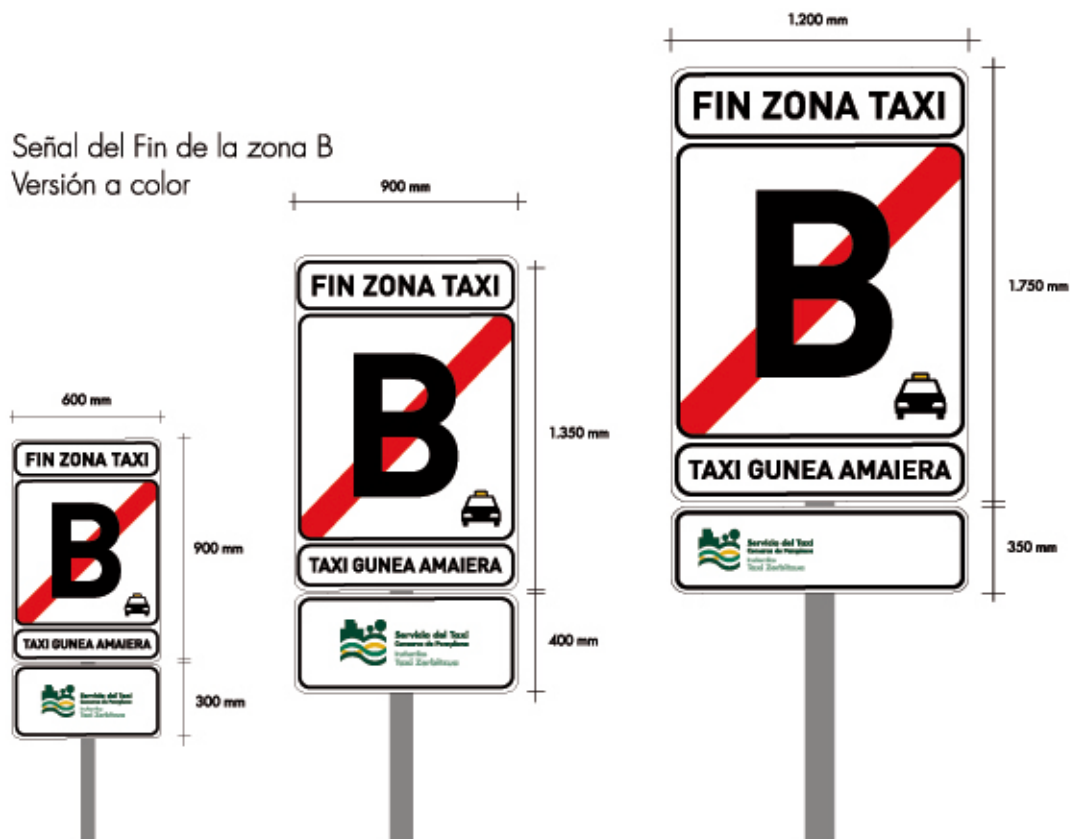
Señal del Fin de la zona B
Versión a color

600 mm

FIN ZONA TAXI

B

TAXI GUNEA AMAIERA

Servicio del Taxi
Comarca de Pamplona
Iruñerriko
Taxi Zerbitzua

900 mm

300 mm

900 mm

FIN ZONA TAXI

B

TAXI GUNEA AMAIERA

Servicio del Taxi
Comarca de Pamplona
Iruñerriko
Taxi Zerbitzua

1.350 mm

400 mm

1.200 mm

FIN ZONA TAXI

B

TAXI GUNEA AMAIERA

Servicio del Taxi
Comarca de Pamplona
Iruñerriko
Taxi Zerbitzua

1.750 mm

350 mm